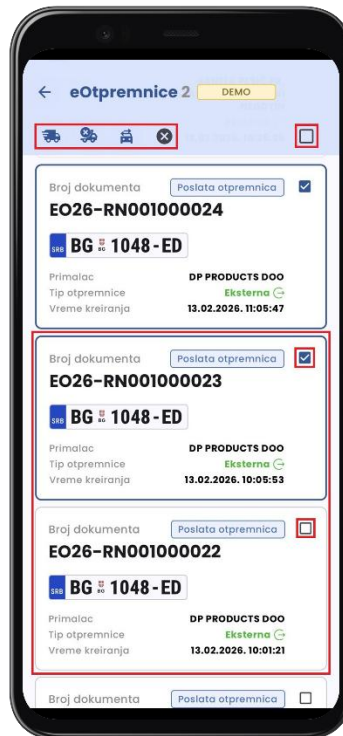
← eOtpremnice 2 DEMO

Broj dokumenta Poslata otpremnica
EO26-RN001000024
SRB BG 1048-ED
Primalac DP PRODUCTS DOO
Tip otpremnice Eksterna
Vreme kreiranja 13.02.2026. 11:05:47

Broj dokumenta Poslata otpremnica
EO26-RN001000023
SRB BG 1048-ED
Primalac DP PRODUCTS DOO
Tip otpremnice Eksterna
Vreme kreiranja 13.02.2026. 10:05:53

Broj dokumenta Poslata otpremnica
EO26-RN001000022
SRB BG 1048-ED
Primalac DP PRODUCTS DOO
Tip otpremnice Eksterna
Vreme kreiranja 13.02.2026. 10:01:21

Broj dokumenta Poslata otpremnica